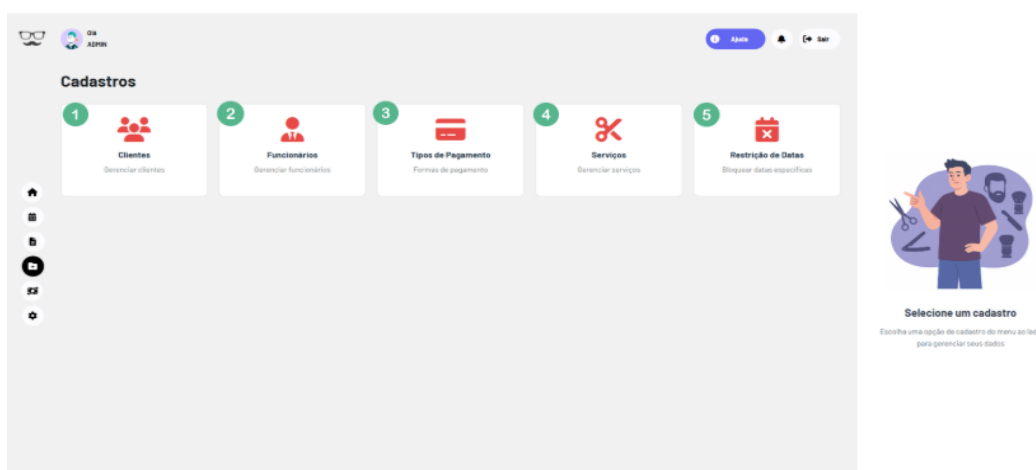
Olá
ADMIN

Ajuda

Sair

Cadastros

1
Clientes
Gerenciar clientes

2
Funcionários
Gerenciar funcionários

3
Tipos de Pagamento
Formas de pagamento

4
Serviços
Gerenciar serviços

5
Restrição de Datas
Bloquear datas específicas

Selecione um cadastro

Escolha uma opção de cadastro do menu ao lad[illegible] para gerenciar seus dados